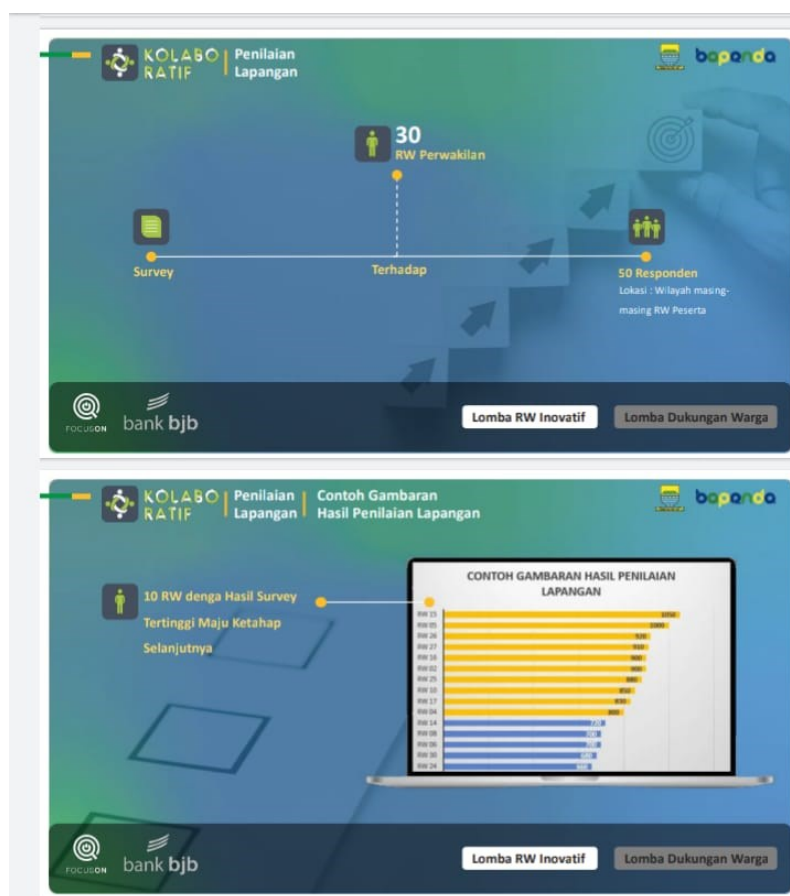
KOLABO RATIF | Penilaian Lapangan

bapenda

30
RW Perwakilan

Survey

Terhadap

50 Responden
Lokasi : Wilayah masing-masing RW Peserta

FOCUSON

bank bjb

Lomba RW Inovatif

Lomba Dukungan Warga

KOLABO RATIF | Penilaian Lapangan | Contoh Gambaran Hasil Penilaian Lapangan

bapenda

10 RW denga Hasil Survey Tertinggi Maju Ketahap Selanjutnya

CONTOH GAMBARAN HASIL PENILAIAN LAPANGAN

RW 15
RW 05
RW 26
RW 27
RW 18
RW 02
RW 25
RW 10
RW 17
RW 04
RW 14
RW 08
RW 06
RW 30
RW 24

1050
1000
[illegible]
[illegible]
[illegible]
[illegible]
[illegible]
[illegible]
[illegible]
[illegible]
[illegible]
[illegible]
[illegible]
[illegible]
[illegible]

FOCUSON

bank bjb

Lomba RW Inovatif

Lomba Dukungan Warga